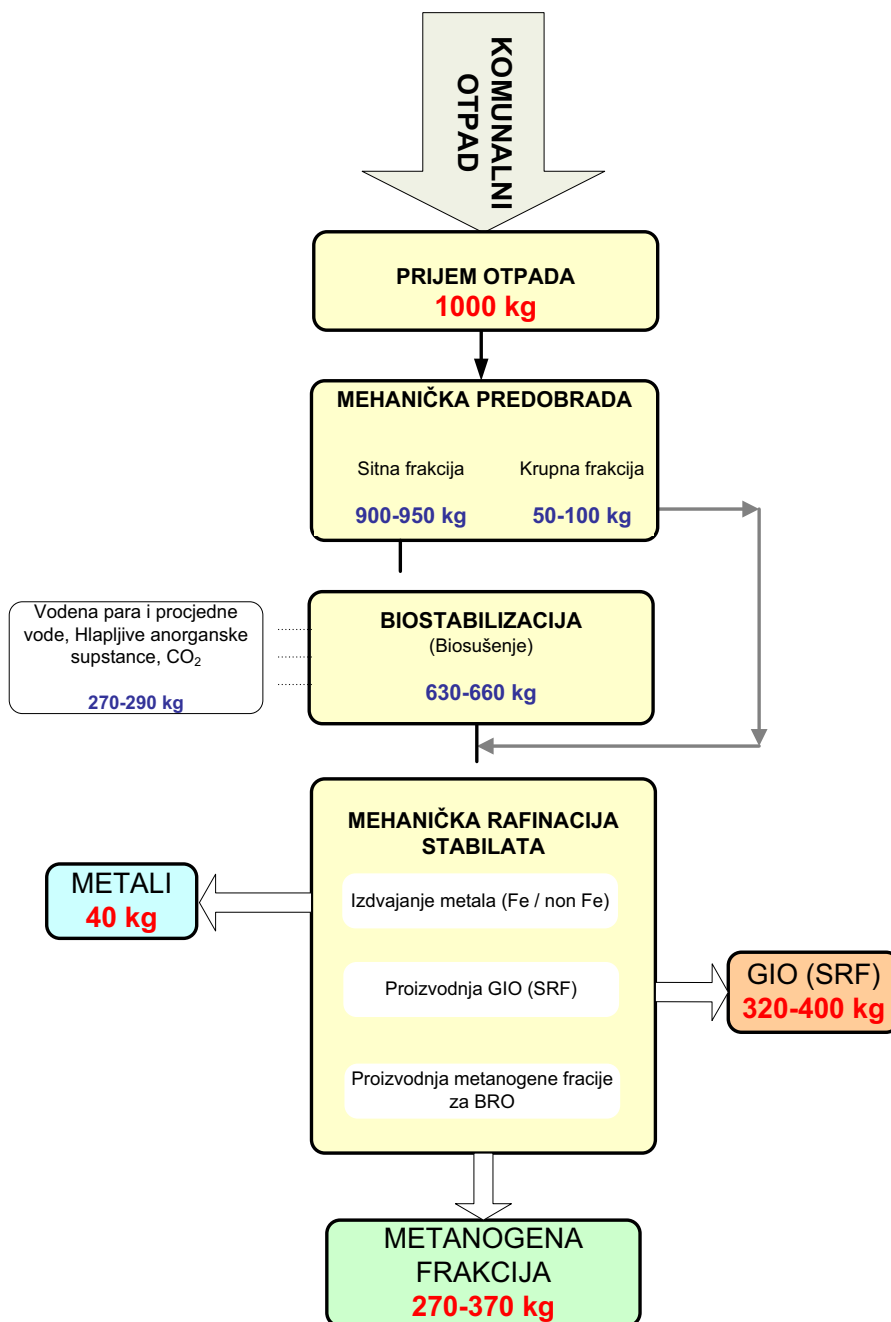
KOMUNALNI OTPAD

PRIJEM OTPADA
1000 kg

MEHANIČKA PREDOBRADA
Sitna frakcija
Krupna frakcija
900-950 kg
50-100 kg

Vodena para i procjedne vode, Hlapljive anorganske supstance, $CO_2$
270-290 kg

BIOSTABILIZACIJA
(Biosušenje)
630-660 kg

MEHANIČKA RAFINACIJA STABILATA
Izdvajanje metala (Fe / non Fe)
Proizvodnja GIO (SRF)
Proizvodnja metanogene fracije za BRO

METALI
40 kg

GIO (SRF)
320-400 kg

METANOGENA FRAKCIJA
270-370 kg